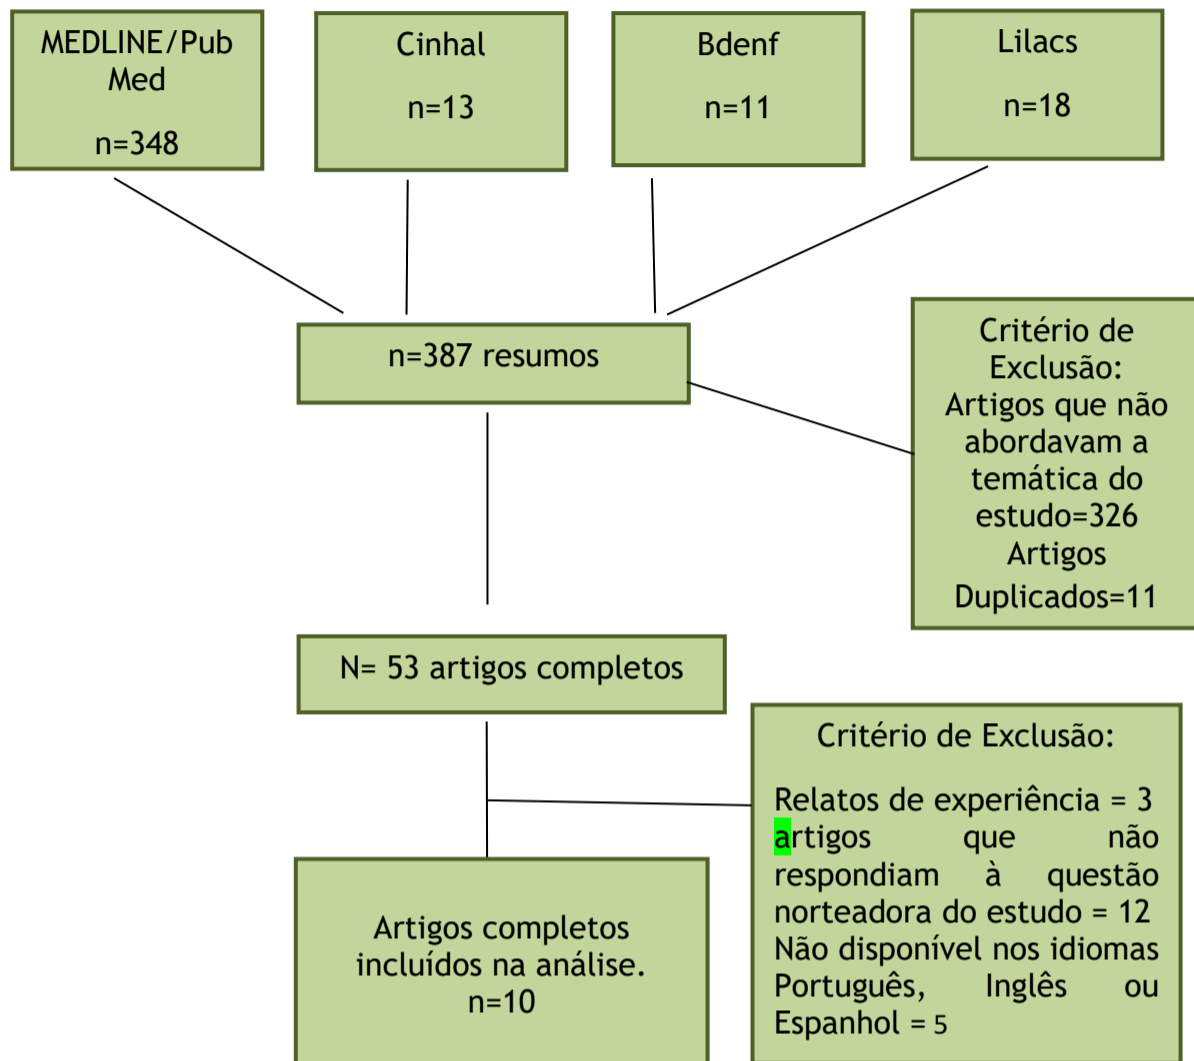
MEDLINE/Pub Med

n=348

Cinhal

n=13

Bdenf

n=11

Lilacs

n=18

n=387 resumos

Critério de Exclusão: Artigos que não abordavam a temática do estudo=326 Artigos Duplicados=11

N= 53 artigos completos

Critério de Exclusão:

Relatos de experiência = 3 artigos que não respondiam à questão norteadora do estudo = 12 Não disponível nos idiomas Português, Inglês ou Espanhol = 5

Artigos completos incluídos na análise. n=10